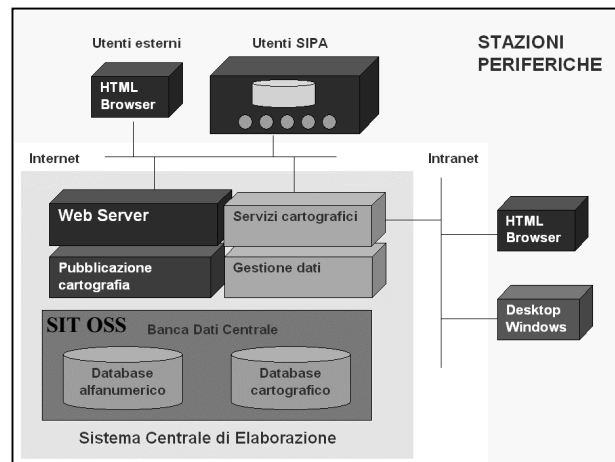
Utenti esterni

Utenti SIPA

STAZIONI PERIFERICHE

HTML Browser

Internet

Intranet

Web Server

Servizi cartografici

HTML Browser

Pubblicazione cartografia

Gestione dati

Desktop Windows

SIT OSS

Banca Dati Centrale

Database alfanumerico

Database cartografico

Sistema Centrale di Elaborazione